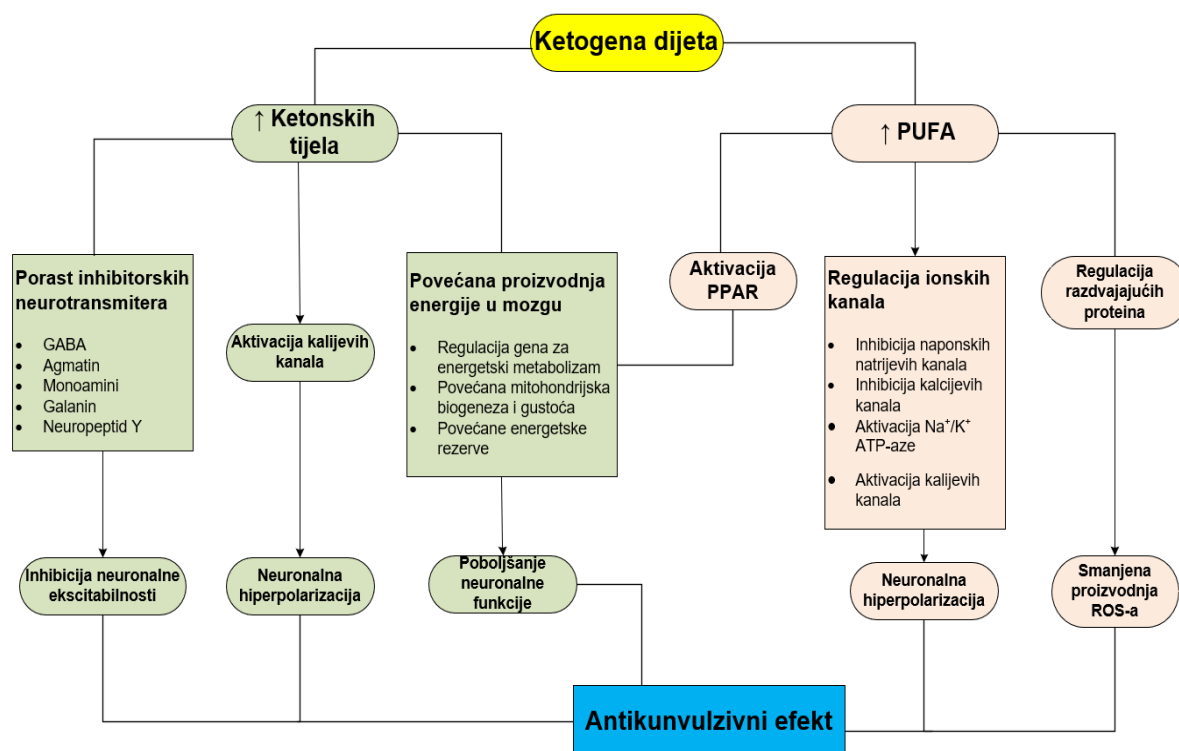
Ketogena dijeta

↑ Ketonskih tijela

↑ PUFA

Porast inhibitorskih neurotransmitera

- GABA
- Agmatin
- Monoamini
- Galanin
- Neuropeptid Y

Aktivacija kalijevih kanala

Povećana proizvodnja energije u mozgu

- Regulacija gena za energetski metabolizam
- Povećana mitohondrijska biogeneza i gustoća
- Povećane energetske rezerve

Aktivacija PPAR

Regulacija ionskih kanala

- Inhibicija naponskih natrijevih kanala
- Inhibicija kalcijevih kanala
- Aktivacija $Na^{+}/K^{+}$ ATP-aze
- Aktivacija kalijevih kanala

Regulacija razdvajajućih proteina

Inhibicija neuronalne ekscitabilnosti

Neuronalna hiperpolarizacija

Poboljšanje neuronalne funkcije

Neuronalna hiperpolarizacija

Smanjena proizvodnja ROS-a

Antikunvulzivni efekt